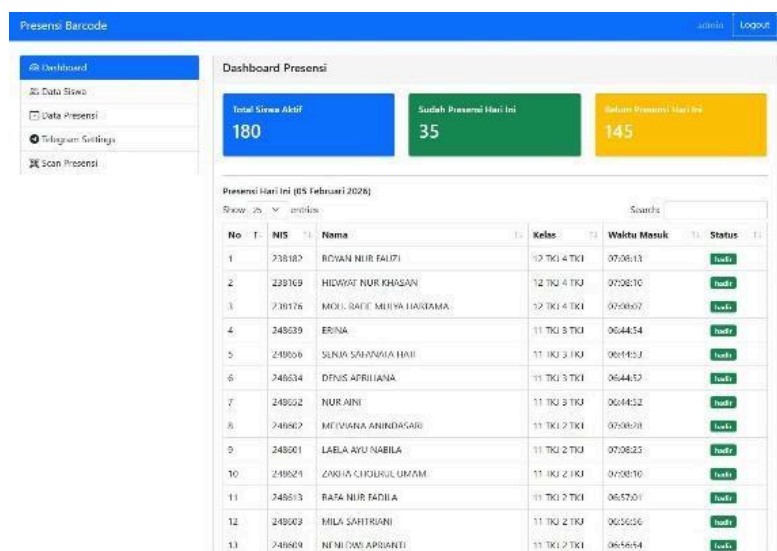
Presensi Barcode

admin Logout

Dashboard
Data Siswa
Data Presensi
Telegram Settings
Scan Presensi

Dashboard Presensi

Total Siswa Aktif
180

Sudah Presensi Hari Ini
35

Belum Presensi Hari Ini
145

Presensi Hari Ini (05 Februari 2026)

Show 25 entries

Search:

| No | NIS | Nama | Kelas | Waktu Masuk | Status |
|---|---|---|---|---|---|
| 1 | 238182 | ROYAN NUR FAUZI | 12 TKJ 4 TKJ | 07:08:13 | hadir |
| 2 | 238169 | HIDAYAT NUR KHASAN | 12 TKJ 4 TKJ | 07:08:10 | hadir |
| 3 | 238176 | MOH. RADE MULYA HARTAMA | 12 TKJ 4 TKJ | 07:08:07 | hadir |
| 4 | 248639 | ERINA | 11 TKJ 3 TKJ | 06:44:54 | hadir |
| 5 | 248656 | SENJA SAHANAIA HATI | 11 TKJ 3 TKJ | 06:44:53 | hadir |
| 6 | 248634 | DENIS APRILIANA | 11 TKJ 3 TKJ | 06:44:52 | hadir |
| 7 | 248652 | NUR AINI | 11 TKJ 3 TKJ | 06:44:52 | hadir |
| 8 | 248602 | MELVIANA ANINDASARI | 11 TKJ 2 TKJ | 07:08:28 | hadir |
| 9 | 248601 | LAELA AYU NABILA | 11 TKJ 2 TKJ | 07:08:25 | hadir |
| 10 | 248624 | ZAKHA CHOIRUL UMAM | 11 TKJ 2 TKJ | 07:08:10 | hadir |
| 11 | 248613 | RAFA NUR FADILA | 11 TKJ 2 TKJ | 06:57:01 | hadir |
| 12 | 248603 | MILA SAFITRIANI | 11 TKJ 2 TKJ | 06:56:56 | hadir |
| 13 | 248609 | NENI DWI APRIANTI | 11 TKJ 2 TKJ | 06:56:54 | hadir |